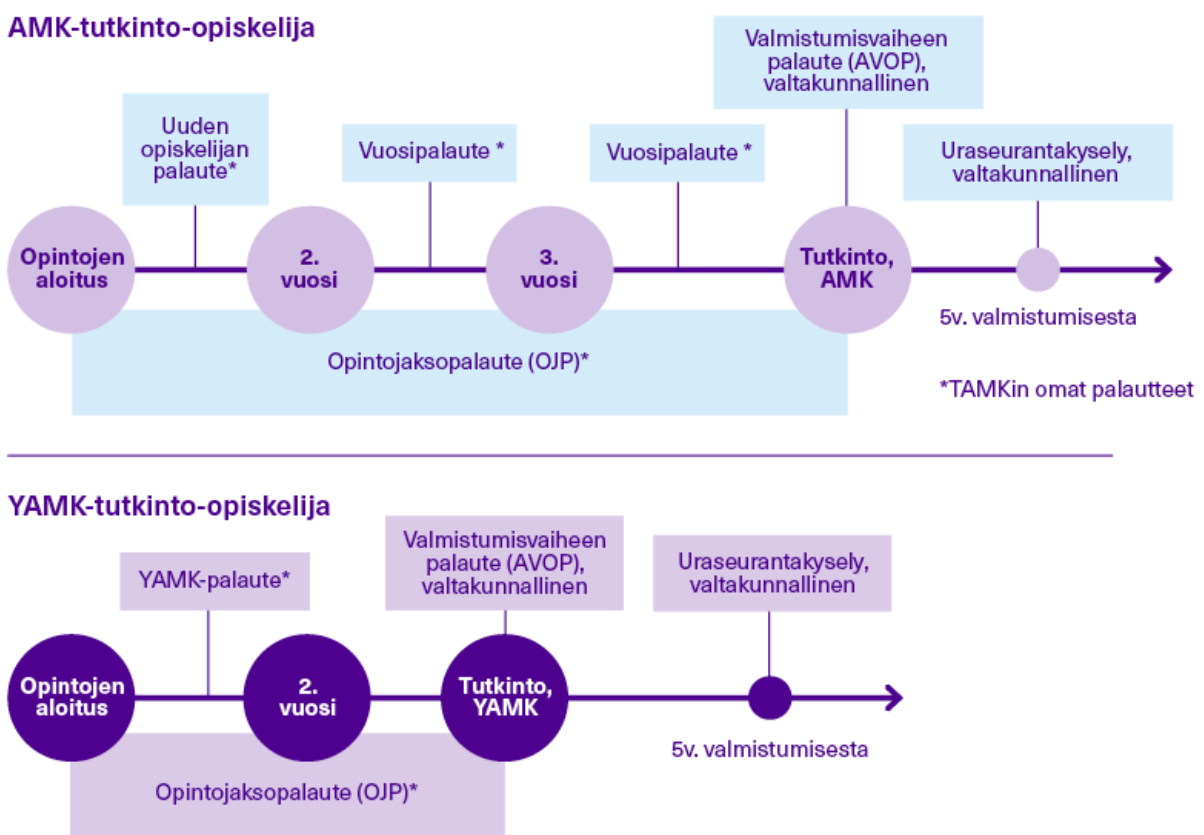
AMK-tutkinto-opiskelija

Valmistumisvaiheen palaute (AVOP), valtakunnallinen

Uuden opiskelijan palaute*

Vuosipalaute *

Vuosipalaute *

Uraseurantakysely, valtakunnallinen

Opintojen aloitus

2. vuosi

3. vuosi

Tutkinto, AMK

5v. valmistumisesta

Opintojaksopalaute (OJP)*

*TAMKin omat palautteet

YAMK-tutkinto-opiskelija

Valmistumisvaiheen palaute (AVOP), valtakunnallinen

YAMK-palaute*

Uraseurantakysely, valtakunnallinen

Opintojen aloitus

2. vuosi

Tutkinto, YAMK

5v. valmistumisesta

Opintojaksopalaute (OJP)*